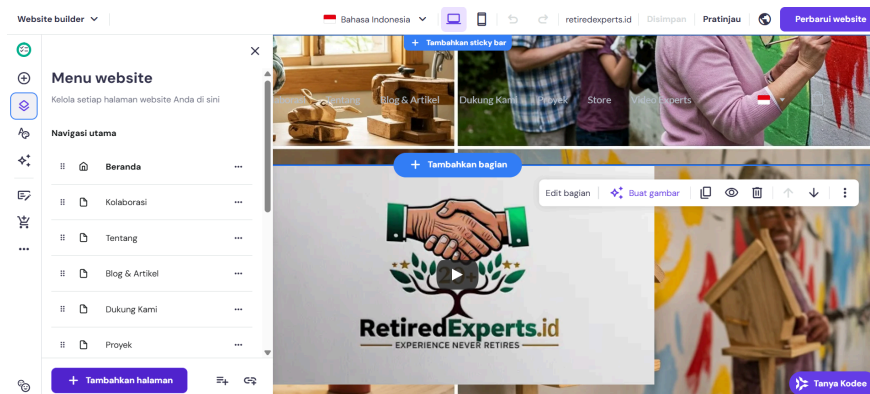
Website builder

Bahasa Indonesia

retiredexperts.id Disimpan Pratinjau Perbarui website

Menu website

Kelola setiap halaman website Anda di sini

Navigasi utama

Beranda

Kolaborasi

Tentang

Blog & Artikel

Dukung Kami

Proyek

Tambahkan halaman

Tambahkan sticky bar

Beranda Tentang Blog & Artikel Dukung Kami Proyek Store Video Experts

Tambahkan bagian

Edit bagian Buat gambar

RetiredExperts.id
EXPERIENCE NEVER RETIRES

Tanya Kodee